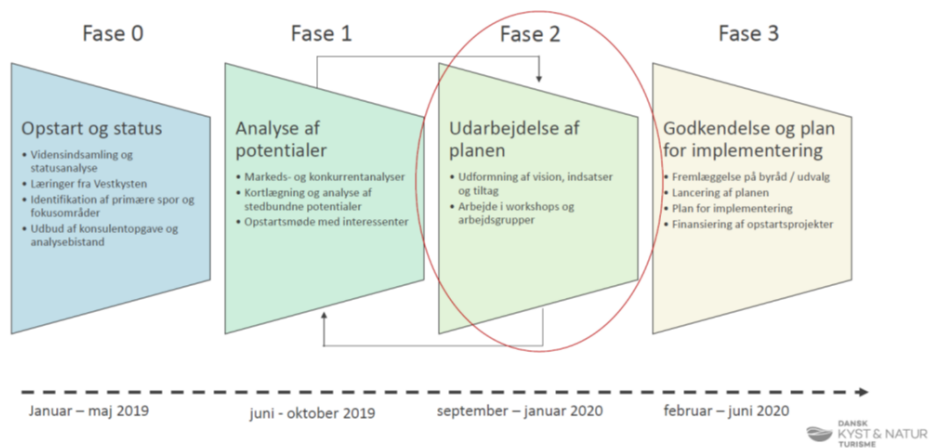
Fase 0

Opstart og status

- Vidensindsamling og statusanalyse
- Læringer fra Vestkysten
- Identifikation af primære spor og fokusområder
- Udbud af konsulentopgave og analysebistand

Fase 1

Analyse af potentialer

- Markeds- og konkurrentanalyser
- Kortlægning og analyse af stedbundne potentialer
- Opstartsmøde med interessenter

Fase 2

Udarbejdelse af planen

- Udformning af vision, indsatser og tiltag
- Arbejde i workshops og arbejdsgrupper

Fase 3

Godkendelse og plan for implementering

- Fremlæggelse på byråd / udvalg
- Lancering af planen
- Plan for implementering
- Finansiering af opstartsprojekter

Januar – maj 2019

juni - oktober 2019

september – januar 2020

februar – juni 2020

DANSK KYST & NATUR TURISME